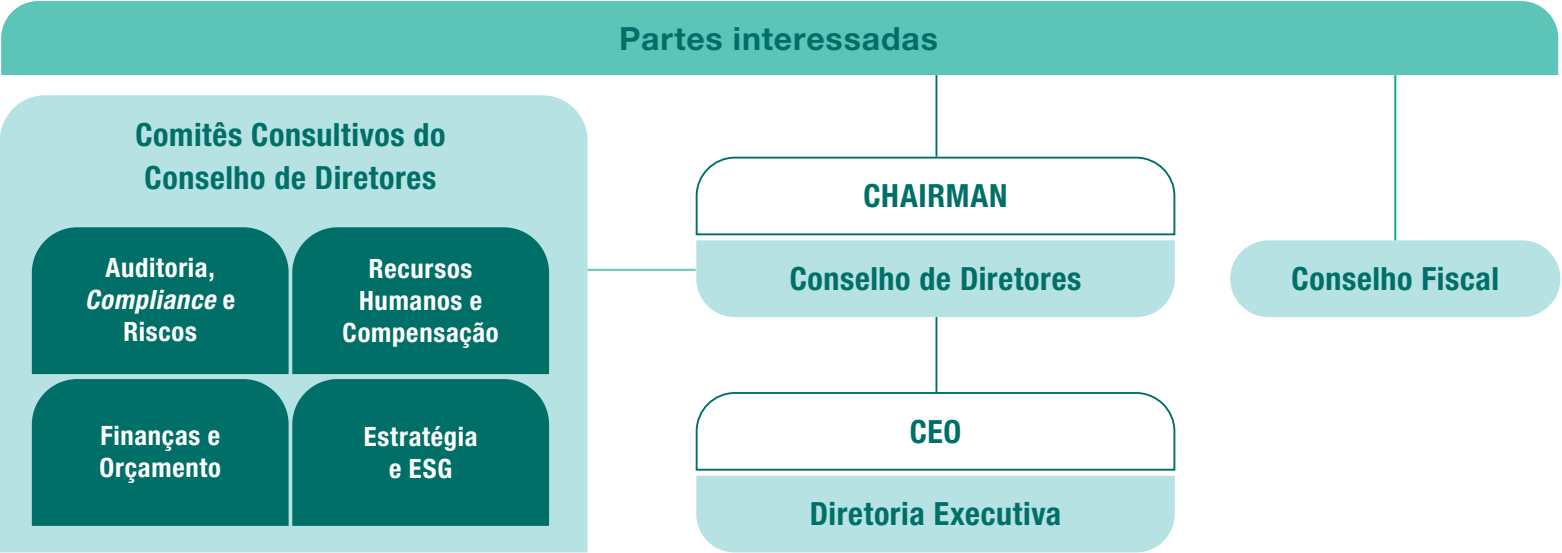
Partes interessadas

Comitês Consultivos do Conselho de Diretores

Auditoria, *Compliance* e Riscos

Recursos Humanos e Compensação

Finanças e Orçamento

Estratégia e ESG

CHAIRMAN

Conselho de Diretores

Conselho Fiscal

CEO

Diretoria Executiva